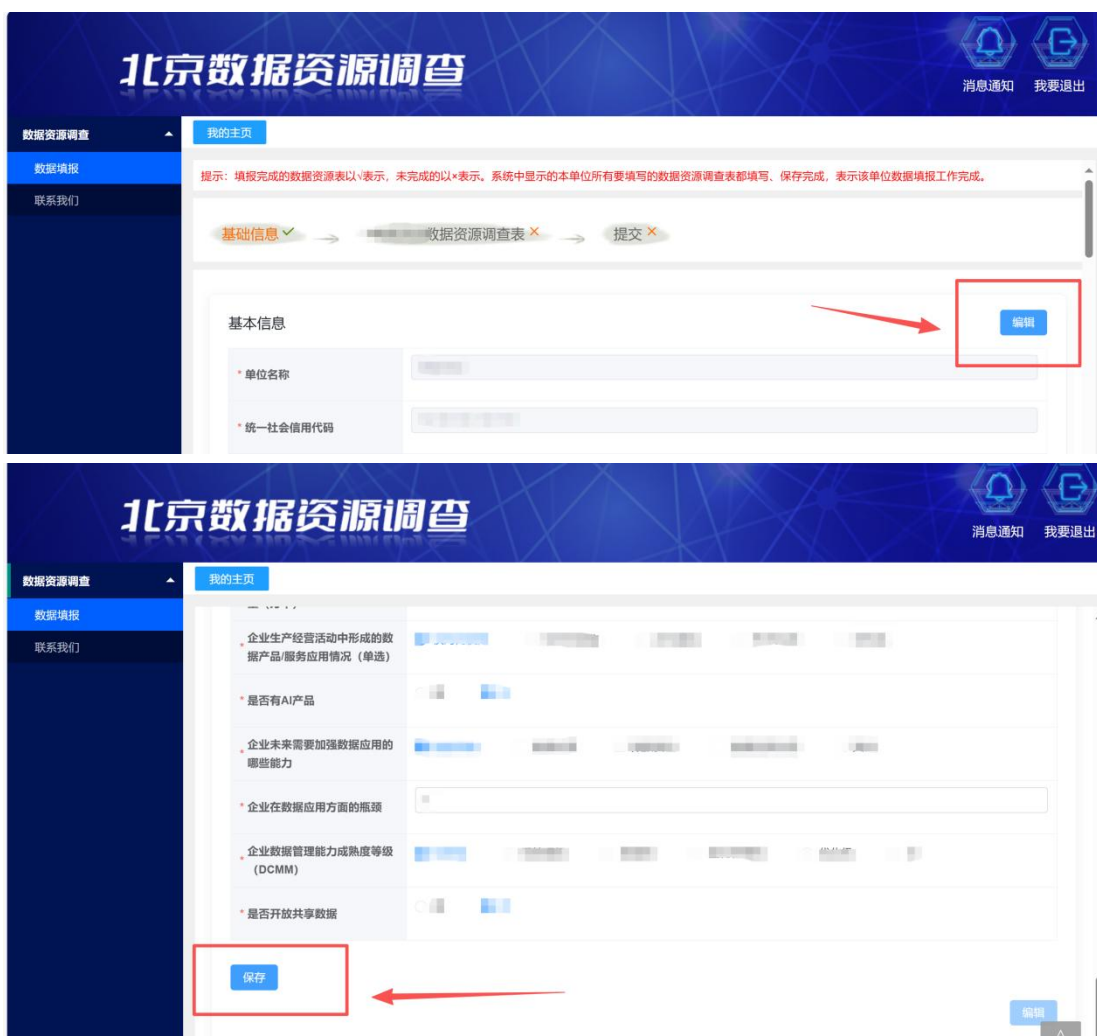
北京数据资源调查

消息通知 我要退出

数据资源调查

数据填报

联系我们

我的主页

提示：填报完成的数据资源表以√表示，未完成的以×表示。系统中显示的本单位所有要填写的数据资源调查表都填写、保存完成，表示该单位数据填报工作完成。

基础信息✓ → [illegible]数据资源调查表× → 提交×

基本信息

编辑

* 单位名称

* 统一社会信用代码

北京数据资源调查

消息通知 我要退出

数据资源调查

数据填报

联系我们

我的主页

* 企业生产经营活动中形成的数据产品/服务应用情况（单选）

* 是否有AI产品

* 企业未来需要加强数据应用的哪些能力

* 企业在数据应用方面的瓶颈

* 企业数据管理能力成熟度等级（DCMM）

* 是否开放共享数据

保存

编辑